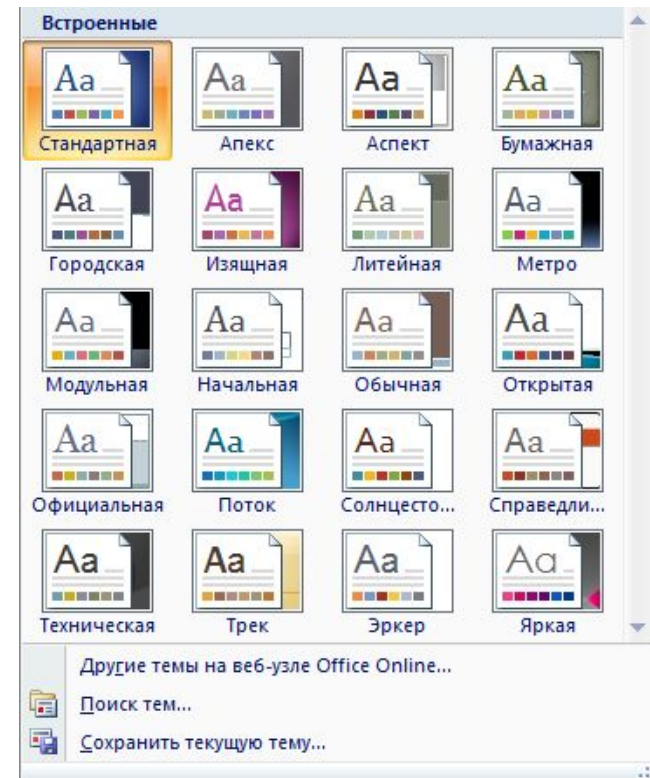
Встроенные

Aa
Стандартная

Aa
Апекс

Aa
Аспект

Aa
Бумажная

Aa
Городская

Aa
Изящная

Aa
Литейная

Aa
Метро

Aa
Модульная

Aa
Начальная

Aa
Обычная

Aa
Открытая

Aa
Официальная

Aa
Поток

Aa
Солнцесто...

Aa
Справедли...

Aa
Техническая

Aa
Трек

Aa
Эркер

Aa
Яркая

Другие темы на веб-узле Office Online...

Поиск тем...

Сохранить текущую тему...